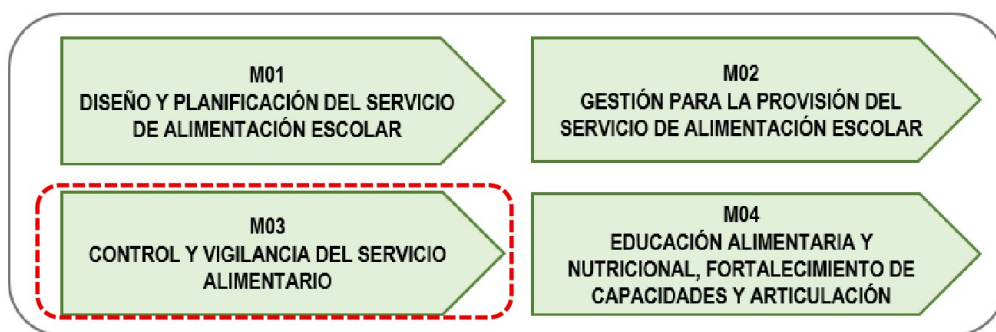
M01
DISEÑO Y PLANIFICACIÓN DEL SERVICIO DE ALIMENTACIÓN ESCOLAR

M02
GESTIÓN PARA LA PROVISIÓN DEL SERVICIO DE ALIMENTACIÓN ESCOLAR

M03
CONTROL Y VIGILANCIA DEL SERVICIO ALIMENTARIO

M04
EDUCACIÓN ALIMENTARIA Y NUTRICIONAL, FORTALECIMIENTO DE CAPACIDADES Y ARTICULACIÓN